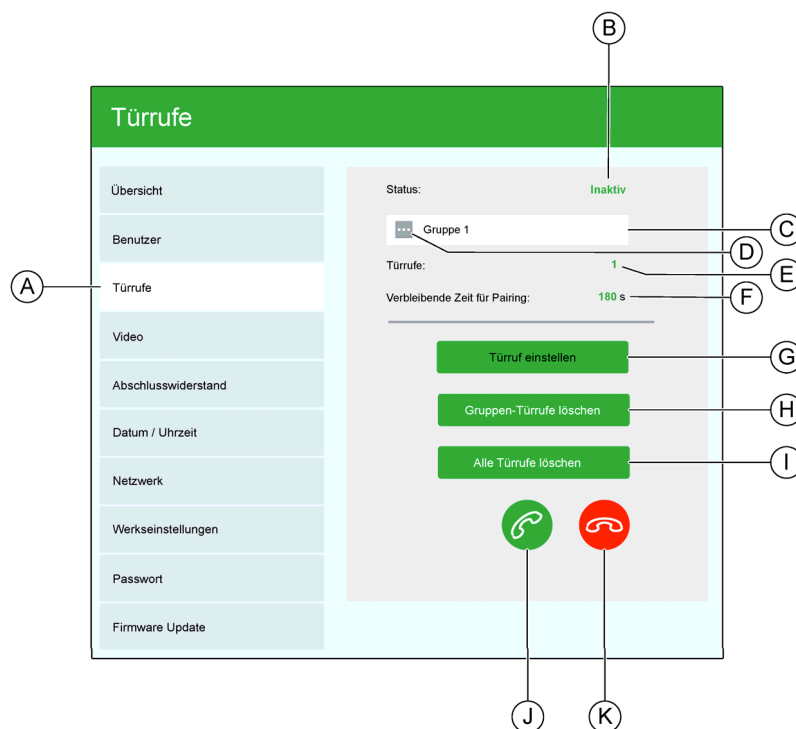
B

Türrufe

Übersicht

Benutzer

A

Türrufe

Video

Abschlusswiderstand

Datum / Uhrzeit

Netzwerk

Werkseinstellungen

Passwort

Firmware Update

Status: Inaktiv

Gruppe 1

C

D

Türrufe: 1

E

Verbleibende Zeit für Pairing: 180 s

F

Türruf einstellen

G

Gruppen-Türrufe löschen

H

Alle Türrufe löschen

I

J

K